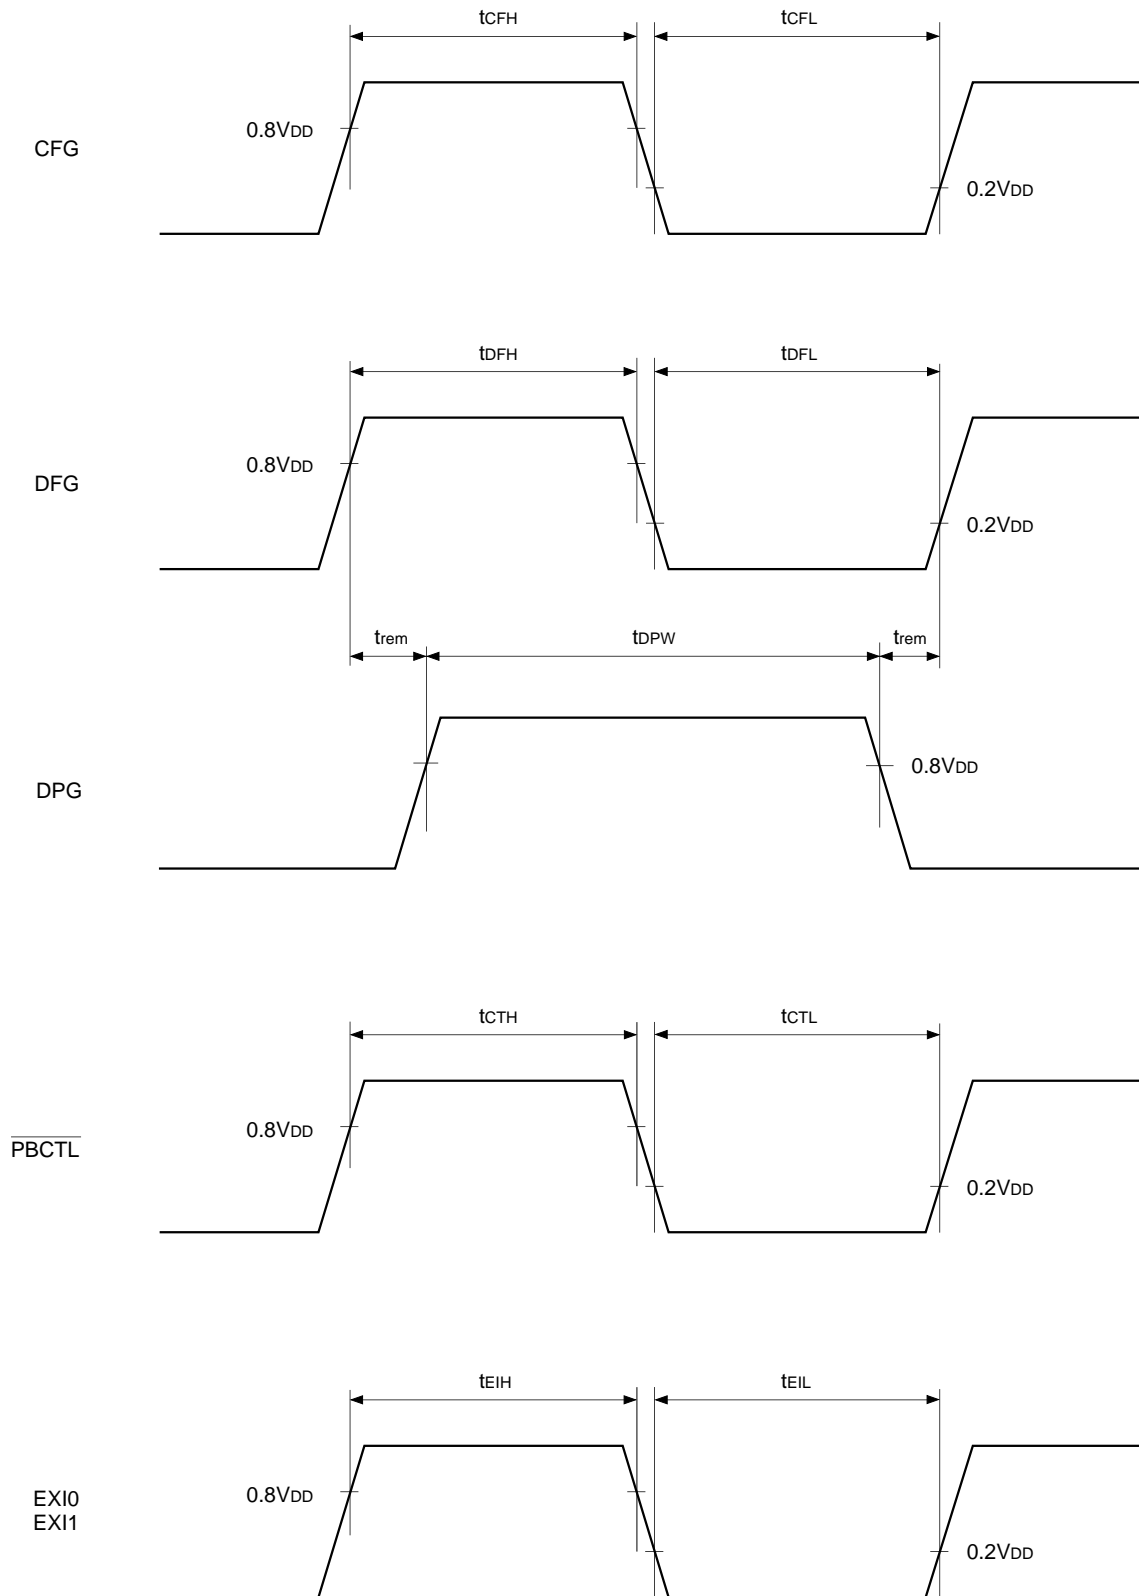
$t_{CFH}$ $t_{CFL}$

CFG

0.8$V_{DD}$

0.2$V_{DD}$

$t_{DFH}$ $t_{DFL}$

DFG

0.8$V_{DD}$

0.2$V_{DD}$

$t_{rem}$ $t_{DPW}$ $t_{rem}$

DPG

0.8$V_{DD}$

$t_{CTH}$ $t_{CTL}$

$\overline{PBCTL}$

0.8$V_{DD}$

0.2$V_{DD}$

$t_{EIH}$ $t_{EIL}$

EXI0
EXI1

0.8$V_{DD}$

0.2$V_{DD}$